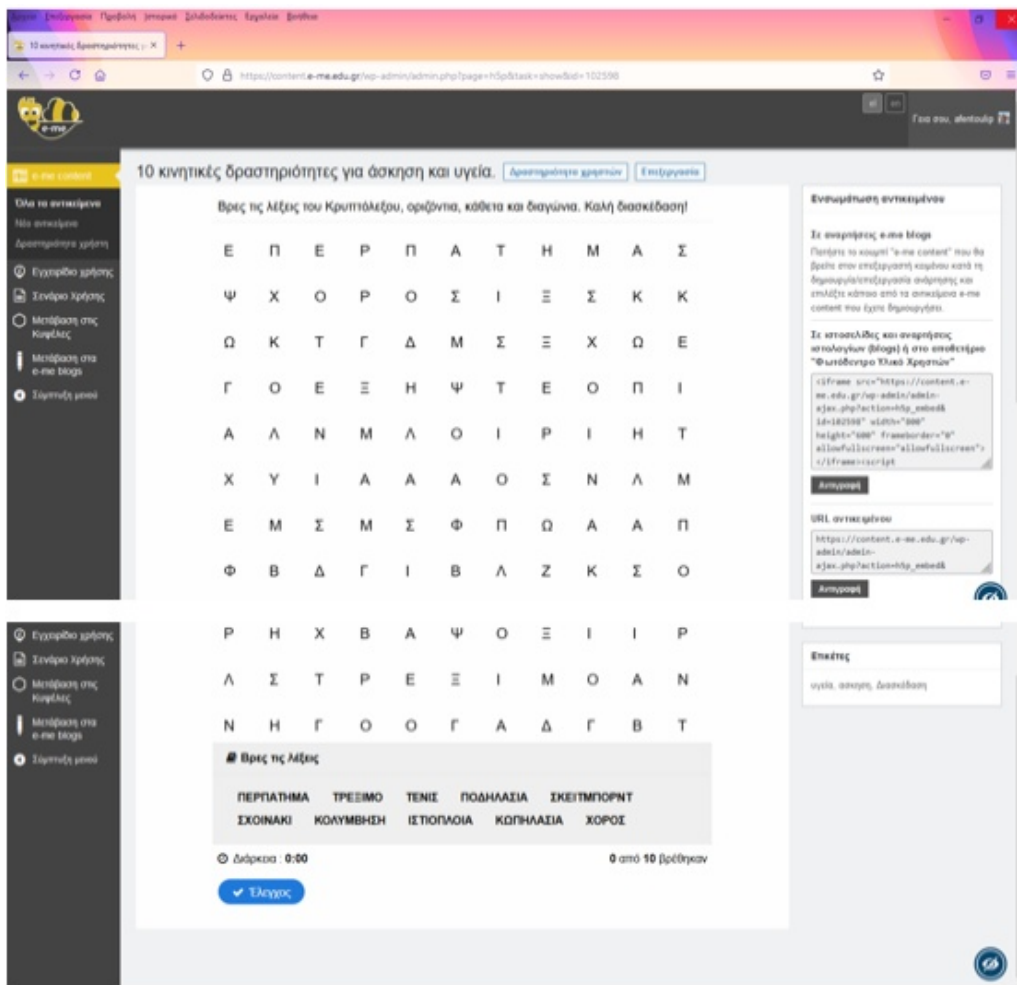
Αρχείο Επεξεργασία Προβολή Ιστορικό Σελιδοδείκτες Εργαλεία Βοήθεια

10 κινητικές δραστηριότητες γ ×

https://content.e-me.edu.gr/wp-admin/admin.php?page=h5p&task=show&id=102598

e-me

Γεια σου, afentoulp

e-me content

Όλα τα αντικείμενα
Νέο αντικείμενο
Δραστηριότητα χρήστη

Εγχειρίδιο χρήσης
Σενάριο Χρήσης
Μετάβαση στις Κυψέλες
Μετάβαση στα e-me blogs
Σύμπτυξη μενού

10 κινητικές δραστηριότητες για άσκηση και υγεία. Δραστηριότητα χρηστών Επεξεργασία

Βρες τις λέξεις του Κρυπτόλεξου, οριζόντια, κάθετα και διαγώνια. Καλή διασκέδαση!

| | | | | | | | | | | |
|---|---|---|---|---|---|---|---|---|---|---|
| Ε | Π | Ε | Ρ | Π | Α | Τ | Η | Μ | Α | Σ |
| Ψ | Χ | Ο | Ρ | Ο | Σ | Ι | Ξ | Σ | Κ | Κ |
| Ω | Κ | Τ | Γ | Δ | Μ | Σ | Ξ | Χ | Ω | Ε |
| Γ | Ο | Ε | Ξ | Η | Ψ | Τ | Ε | Ο | Π | Ι |
| Α | Λ | Ν | Μ | Λ | Ο | Ι | Ρ | Ι | Η | Τ |
| Χ | Υ | Ι | Α | Α | Α | Ο | Σ | Ν | Λ | Μ |
| Ε | Μ | Σ | Μ | Σ | Φ | Π | Ω | Α | Α | Π |
| Φ | Β | Δ | Γ | Ι | Β | Λ | Ζ | Κ | Σ | Ο |
| Ρ | Η | Χ | Β | Α | Ψ | Ο | Ξ | Ι | Ι | Ρ |
| Λ | Σ | Τ | Ρ | Ε | Ξ | Ι | Μ | Ο | Α | Ν |
| Ν | Η | Γ | Ο | Ο | Γ | Α | Δ | Γ | Β | Τ |

Βρες τις λέξεις

ΠΕΡΠΑΤΗΜΑ ΤΡΕΞΙΜΟ ΤΕΝΙΣ ΠΟΔΗΛΑΣΙΑ ΣΚΕΙΤΜΠΟΡΝΤ
ΣΧΟΙΝΑΚΙ ΚΟΛΥΜΒΗΣΗ ΙΣΤΙΟΠΛΟΙΑ ΚΩΠΗΛΑΣΙΑ ΧΟΡΟΣ

Διάρκεια : 0:00

0 από 10 βρέθηκαν

Έλεγχος

Ενσωμάτωση αντικειμένου

Σε αναρτήσεις e-me blogs
Πατήστε το κουμπί "e-me content" που θα βρείτε στον επεξεργαστή κειμένου κατά τη δημιουργία/επεξεργασία ανάρτησης και επιλέξτε κάποιο από τα αντικείμενα e-me content που έχετε δημιουργήσει.

Σε ιστοσελίδες και αναρτήσεις ιστολογίων (blogs) ή στο αποθετήριο "Φωτόδεντρο Υλικό Χρηστών"

<iframe src="https://content.e-me.edu.gr/wp-admin/admin-ajax.php?action=h5p_embed&id=102598" width="800" height="600" frameborder="0" allowfullscreen="allowfullscreen"></iframe><script

Αντιγραφή

URL αντικειμένου

https://content.e-me.edu.gr/wp-admin/admin-ajax.php?action=h5p_embed&

Αντιγραφή

Ετικέτες

υγεία, άσκηση, Διασκέδαση